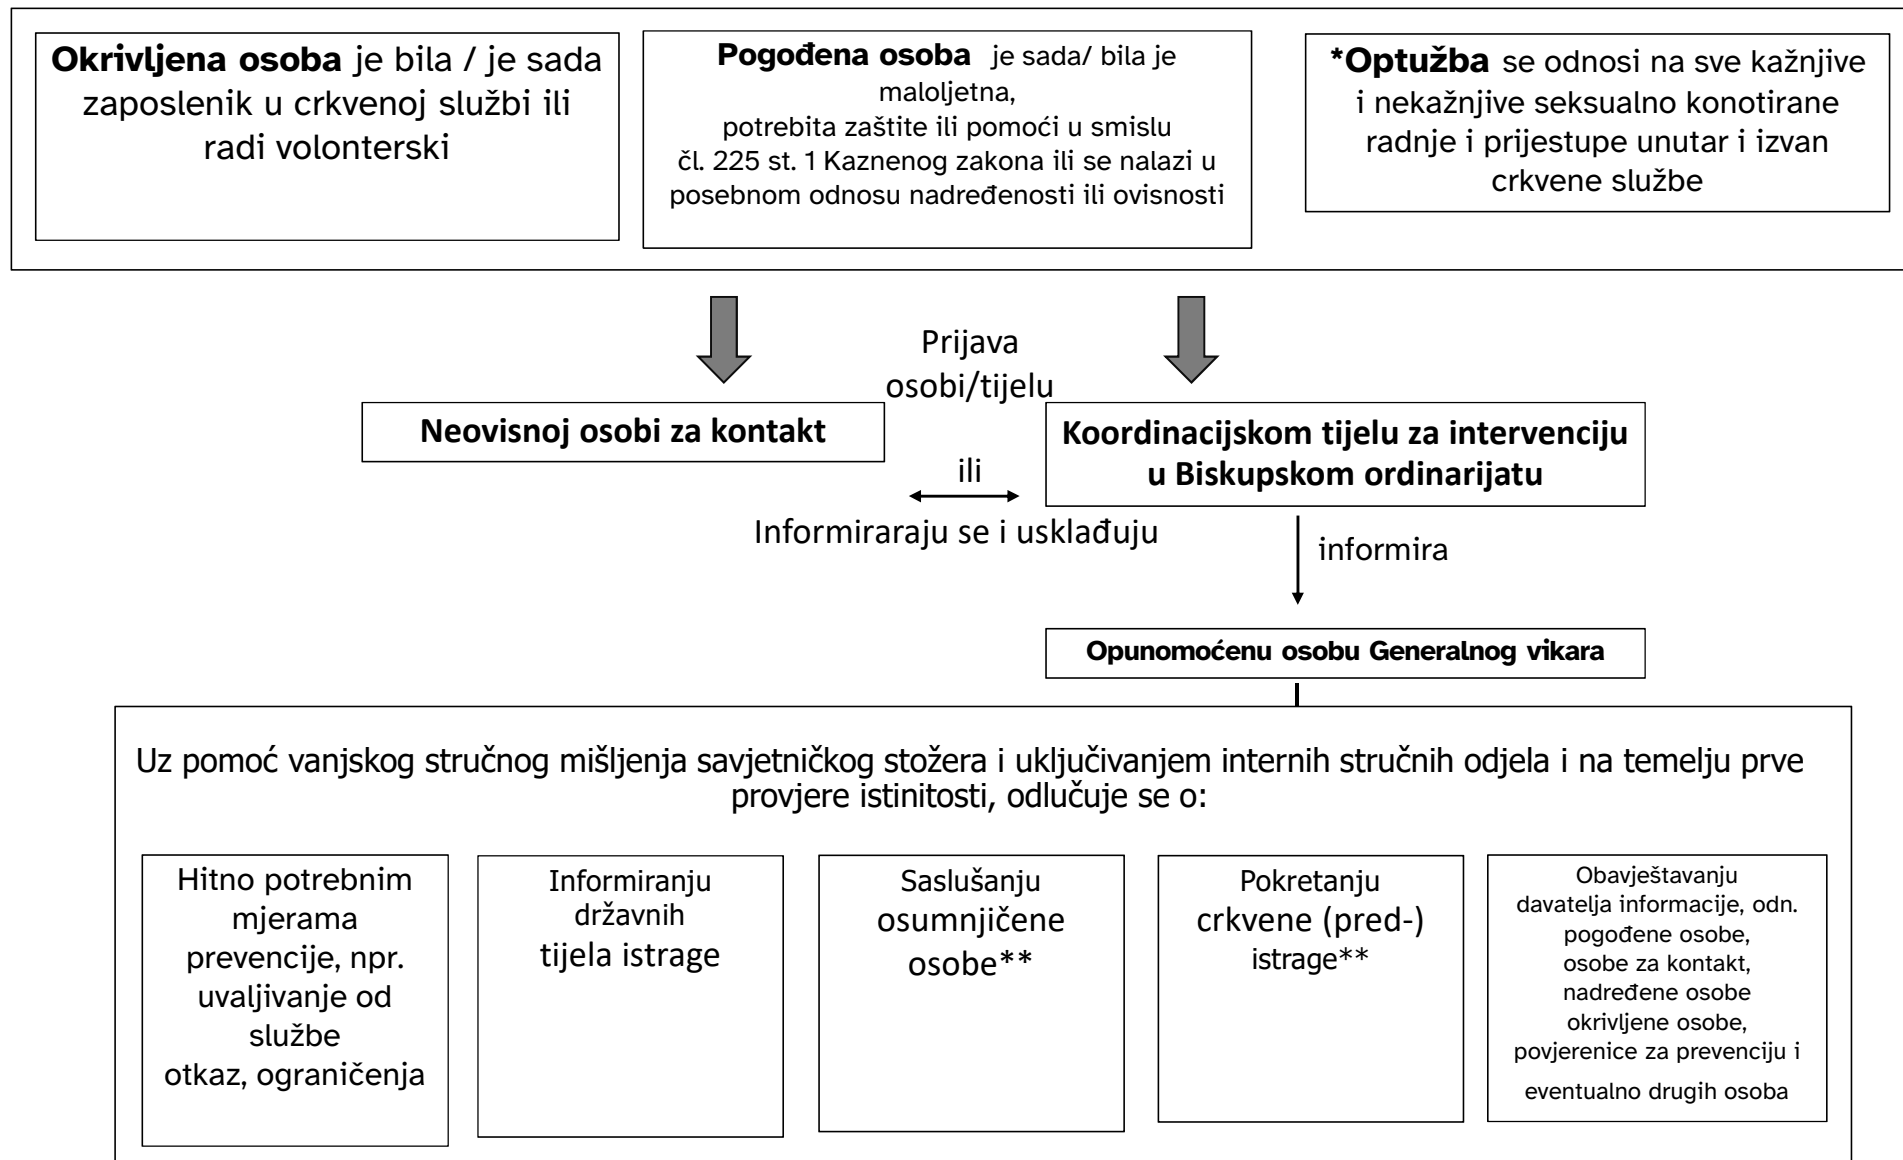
**Okrivljena osoba** je bila / je sada zaposlenik u crkvenoj službi ili radi volonterski

**Pogođena osoba** je sada/ bila je maloljetna, potrebita zaštite ili pomoći u smislu čl. 225 st. 1 Kaznenog zakona ili se nalazi u posebnom odnosu nadređenosti ili ovisnosti

***Optužba** se odnosi na sve kažnjive i nekažnjive seksualno konotirane radnje i prijestupe unutar i izvan crkvene službe

Prijava osobi/tijelu

**Neovisnoj osobi za kontakt**

ili

Informiraraju se i usklađuju

**Koordinacijskom tijelu za intervenciju u Biskupskom ordinarijatu**

informira

**Opunomoćenu osobu Generalnog vikara**

Uz pomoć vanjskog stručnog mišljenja savjetničkog stožera i uključivanjem internih stručnih odjela i na temelju prve provjere istinitosti, odlučuje se o:

Hitno potrebnim mjerama prevencije, npr. uvaljivanje od službe otkaz, ograničenja

Informiranju državnih tijela istrage

Saslušanju osumnjičene osobe**

Pokretanju crkvene (pred-) istrage**

Obavještavanju davatelja informacije, odn. pogođene osobe, osobe za kontakt, nadređene osobe okrivljene osobe, povjerenice za prevenciju i eventualno drugih osoba